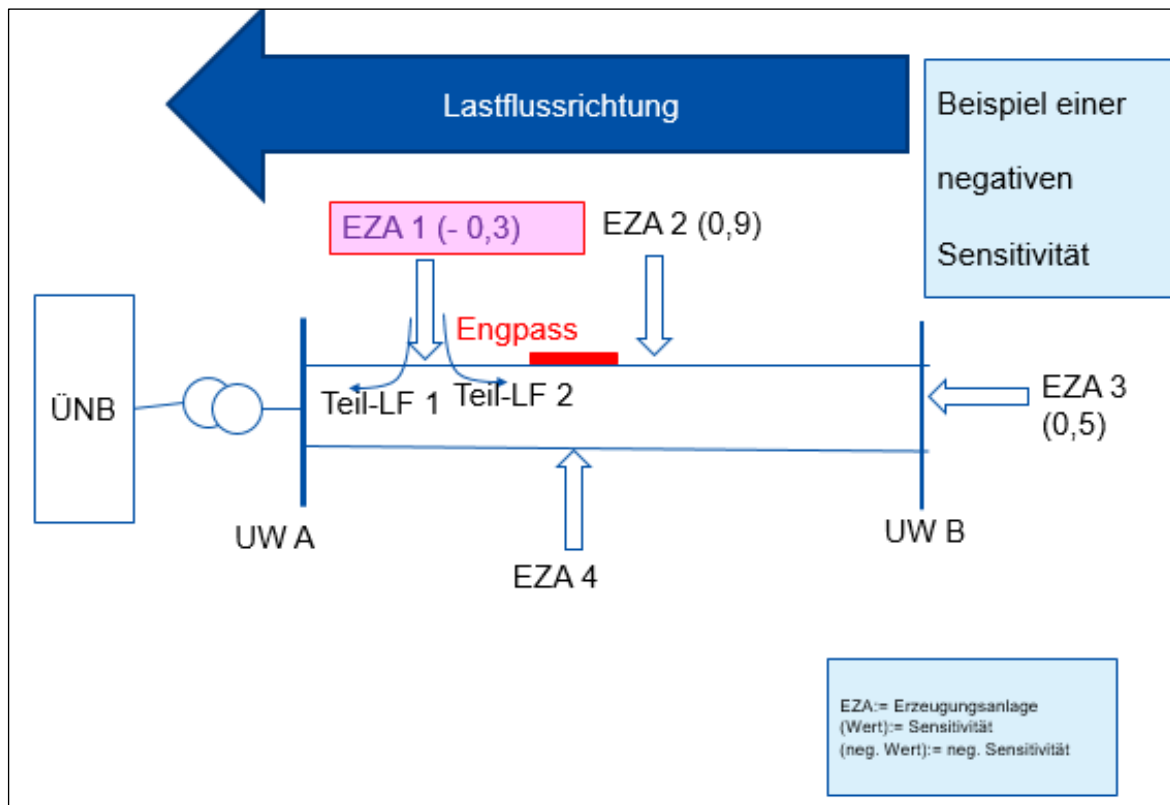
Lastflussrichtung

Beispiel einer negativen Sensitivität

EZA 1 (- 0,3)

EZA 2 (0,9)

Engpass

ÜNB

Teil-LF 1

Teil-LF 2

EZA 3 (0,5)

UW A

UW B

EZA 4

EZA:= Erzeugungsanlage
(Wert):= Sensitivität
(neg. Wert):= neg. Sensitivität